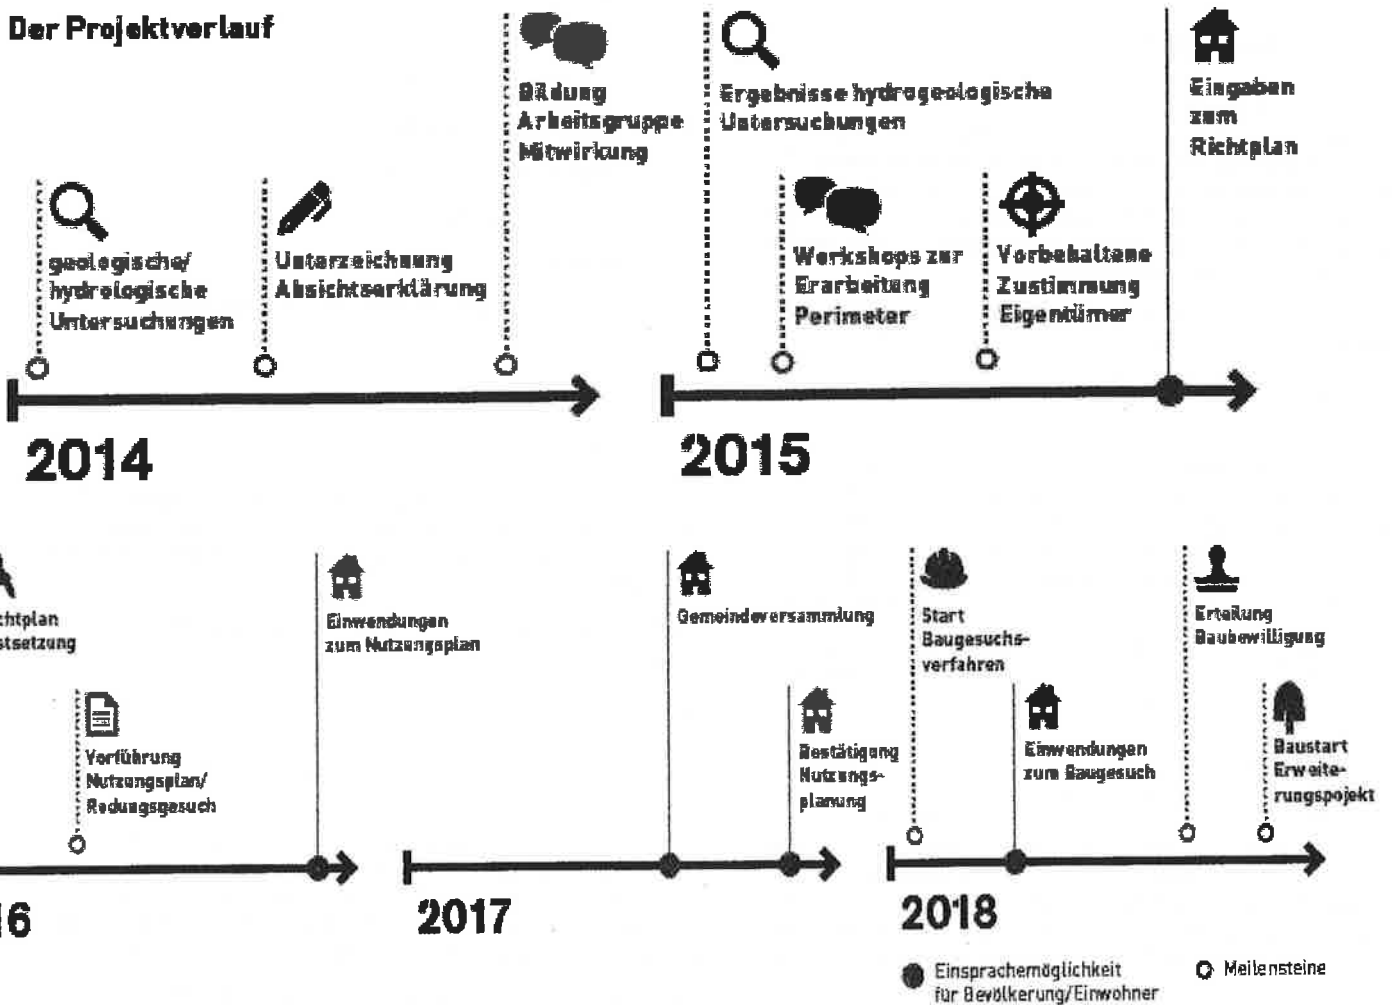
Der Projektverlauf

geologische/ hydrologische Untersuchungen

Unterzeichnung Absichtserklärung

Bildung Arbeitsgruppe Mitwirkung

2014

Ergebnisse hydrogeologische Untersuchungen

Workshops zur Erarbeitung Perimeter

Vorbehaltene Zustimmung Eigentümer

Eingaben zum Richtplan

2015

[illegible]chtplan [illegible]tsetzung

Vorführung Nutzungsplan/ Rodungsgesuch

Einwendungen zum Nutzungsplan

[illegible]6

Gemeindeversammlung

Bestätigung Nutzungsplanung

2017

Start Baugesuchsverfahren

Einwendungen zum Baugesuch

Erteilung Baubewilligung

Baustart Erweiterungspojekt

2018

Einsprachemöglichkeit für Bevölkerung/Einwohner

Meilensteine